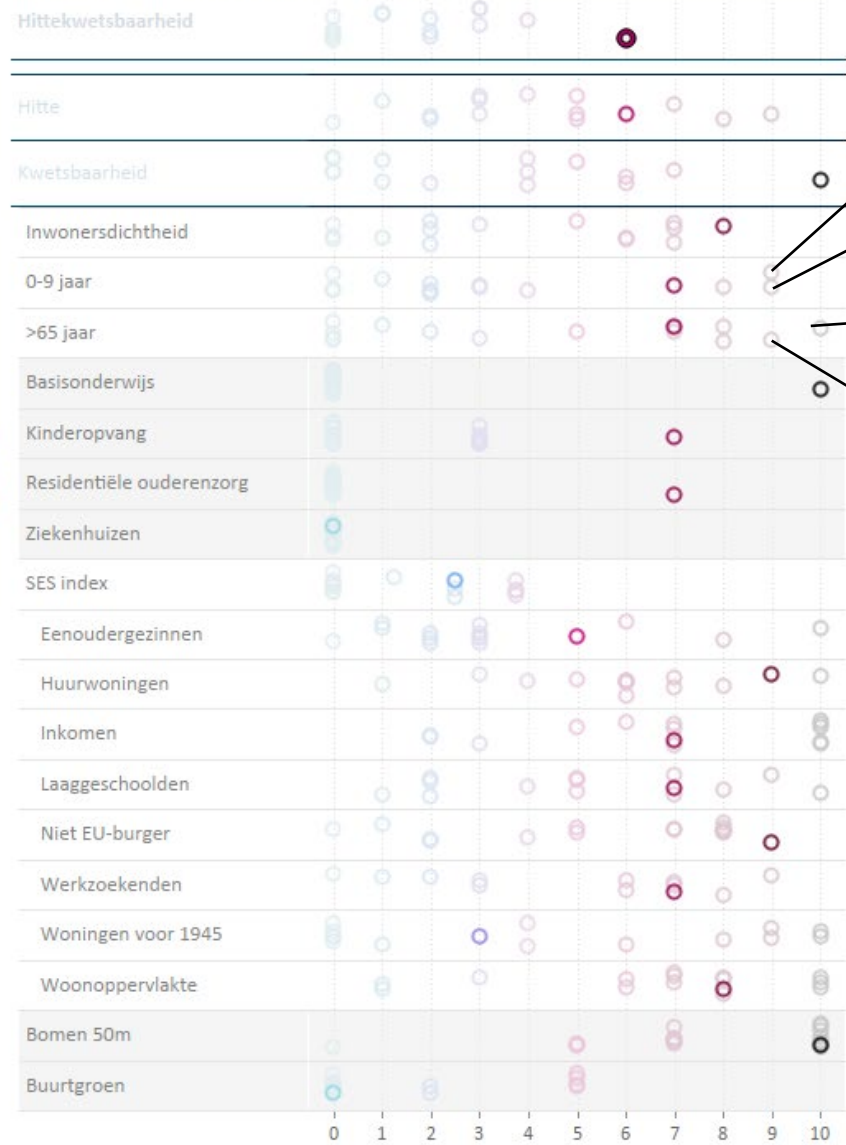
Hittekwetsbaarheid

Hitte

Kwetsbaarheid

Inwonersdichtheid

0-9 jaar

>65 jaar

Basisonderwijs

Kinderopvang

Residentiële ouderenzorg

Ziekenhuizen

SES index

Eenoudergezinnen

Huurwoningen

Inkomen

Laaggeschoolden

Niet EU-burger

Werkzoekenden

Woningen voor 1945

Woonoppervlakte

Bomen 50m

Buurtgroen

0 1 2 3 4 5 6 7 8 9 10